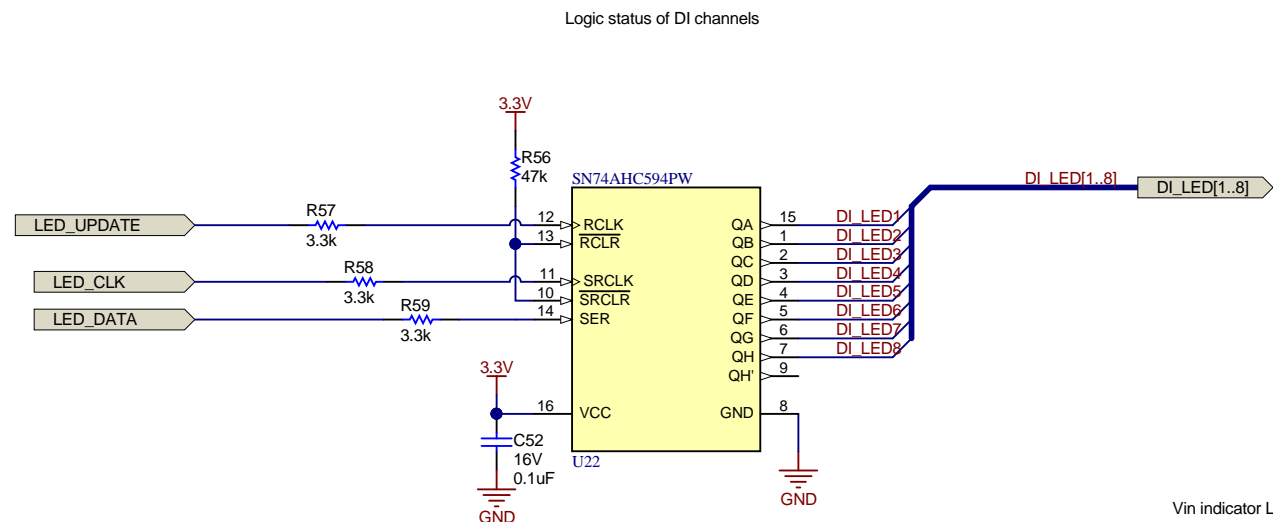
Logic status of DI channels

3.3V

R56
47k

SN74AHC594PW

DI_LED[1..8]

DI_LED[1..8]

LED_UPDATE

R57
3.3k

12 RCLK
13 $\overline{RCLR}$

LED_CLK

R58
3.3k

11 SRCLK
10 $\overline{SRCLR}$

LED_DATA

R59
3.3k

14 SER

QA 15 DI_LED1
QB 1 DI_LED2
QC 2 DI_LED3
QD 3 DI_LED4
QE 4 DI_LED5
QF 5 DI_LED6
QG 6 DI_LED7
QH 7 DI_LED8
QH' 9

3.3V

16 VCC

GND 8

C52
16V
0.1uF

U22

GND

GND

Vin indicator L